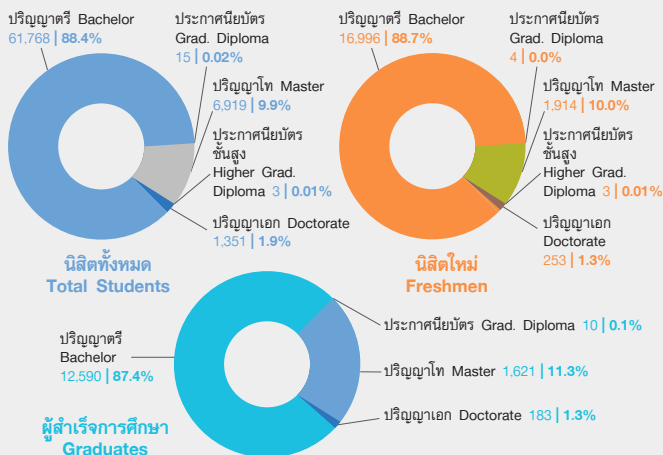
ปริญญาตรี Bachelor
61,768 | 88.4%

ประกาศนียบัตร
Grad. Diploma
15 | 0.02%

ปริญญาโท Master
6,919 | 9.9%

ประกาศนียบัตร
ชั้นสูง
Higher Grad.
Diploma 3 | 0.01%

ปริญญาเอก Doctorate
1,351 | 1.9%

นิสิตทั้งหมด
Total Students

ปริญญาตรี Bachelor
16,996 | 88.7%

ประกาศนียบัตร
Grad. Diploma
4 | 0.0%

ปริญญาโท Master
1,914 | 10.0%

ประกาศนียบัตร
ชั้นสูง
Higher Grad.
Diploma 3 | 0.01%

ปริญญาเอก
Doctorate
253 | 1.3%

นิสิตใหม่
Freshmen

ปริญญาตรี
Bachelor
12,590 | 87.4%

ประกาศนียบัตร Grad. Diploma 10 | 0.1%

ปริญญาโท Master 1,621 | 11.3%

ปริญญาเอก Doctorate 183 | 1.3%

ผู้สำเร็จการศึกษา
Graduates